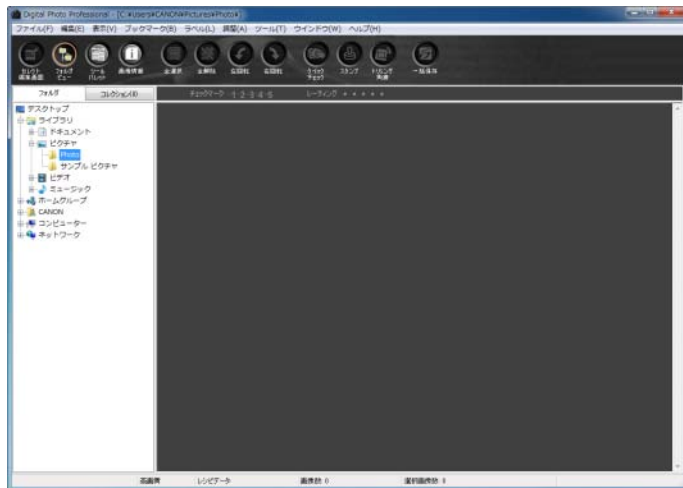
Digital Photo Professional - [C:¥Users¥CANON¥Pictures¥Photo¥]

ファイル(F) 編集(E) 表示(V) ブックマーク(B) ラベル(L) 調整(A) ツール(T) ウインドウ(W) ヘルプ(H)

セレクト編集画面 フォルダビュー ツールパレット 画像情報 全選択 全解除 左回転 右回転 クイックチェック スタンプ トリミング角度 一括保存

フォルダ コレクション(0) チェックマーク 1 2 3 4 5 レーティング

デスクトップ
ライブラリ
ドキュメント
ピクチャ
Photo
サンプル ピクチャ
ビデオ
ミュージック
ホームグループ
CANON
コンピューター
ネットワーク

高画質 レシピデータ 画像数 0 選択画像数 0